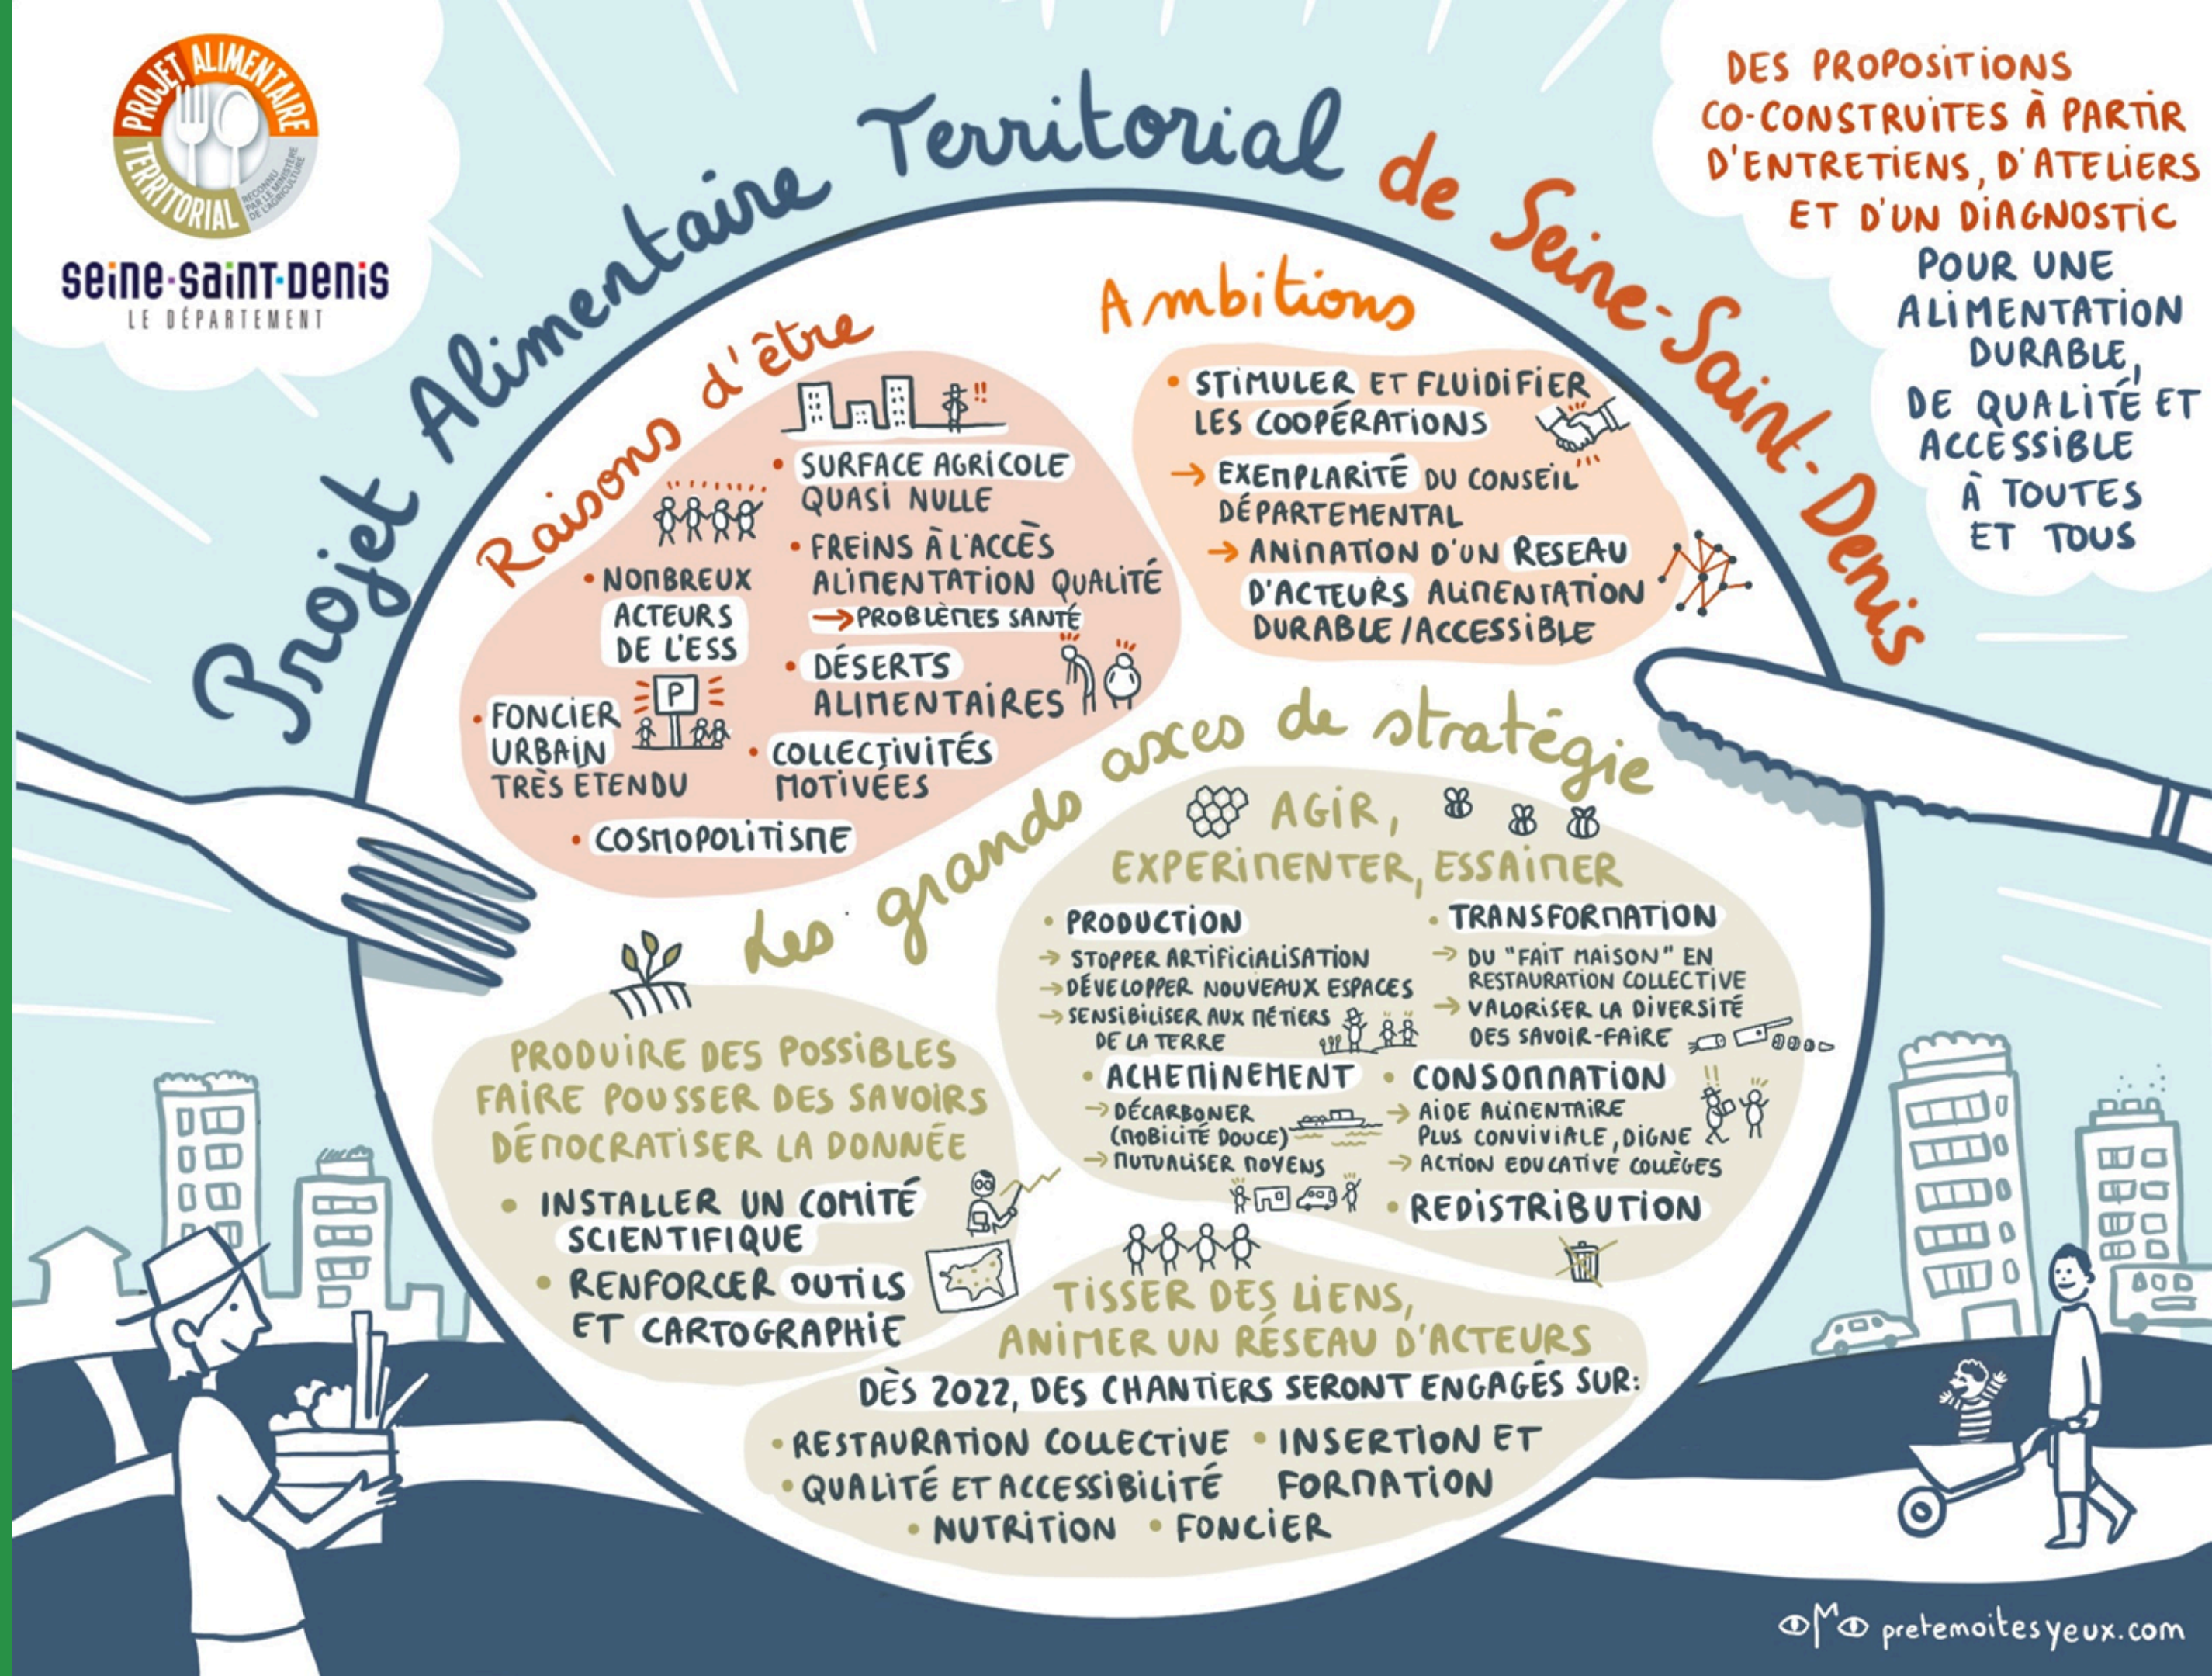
PROJET ALIMENTAIRE TERRITORIAL
RECONNU PAR LE MINISTÈRE DE L'AGRICULTURE

seine-saint-denis
LE DÉPARTEMENT

Projet Alimentaire Territorial de Seine-Saint-Denis

DES PROPOSITIONS CO-CONSTRUITES À PARTIR D'ENTRETIENS, D'ATELIERS ET D'UN DIAGNOSTIC POUR UNE ALIMENTATION DURABLE, DE QUALITÉ ET ACCESSIBLE À TOUTES ET TOUS

Raisons d'être

• SURFACE AGRICOLE QUASI NULLE
• FREINS À L'ACCÈS ALIMENTATION QUALITÉ → PROBLÈMES SANTÉ
• NOMBREUX ACTEURS DE L'ESS
• DÉSERTS ALIMENTAIRES
• FONCIER URBAIN TRÈS ETENDU
• COLLECTIVITÉS MOTIVÉES
• COSMOPOLITISME

P

Ambitions

• STIMULER ET FLUIDIFIER LES COOPÉRATIONS
→ EXEMPLARITÉ DU CONSEIL DÉPARTEMENTAL
→ ANIMATION D'UN RESEAU D'ACTEURS ALIMENTATION DURABLE / ACCESSIBLE

Les grands axes de stratégie

AGIR, EXPERIMENTER, ESSAIMER

• PRODUCTION
→ STOPPER ARTIFICIALISATION
→ DÉVELOPPER NOUVEAUX ESPACES
→ SENSIBILISER AUX MÉTIERS DE LA TERRE

• TRANSFORMATION
→ DU "FAIT MAISON" EN RESTAURATION COLLECTIVE
→ VALORISER LA DIVERSITÉ DES SAVOIR-FAIRE

• ACHEMINEMENT
→ DÉCARBONER (MOBILITÉ DOUCE)
→ MUTUALISER MOYENS

• CONSOMMATION
→ AIDE ALIMENTAIRE PLUS CONVIVIALE, DIGNE
→ ACTION EDUCATIVE COLLÈGES

• REDISTRIBUTION

PRODUIRE DES POSSIBLES
FAIRE POUSSER DES SAVOIRS
DÉMOCRATISER LA DONNÉE

• INSTALLER UN COMITÉ SCIENTIFIQUE
• RENFORCER OUTILS ET CARTOGRAPHIE

TISSER DES LIENS, ANIMER UN RÉSEAU D'ACTEURS

DÈS 2022, DES CHANTIERS SERONT ENGAGÉS SUR:
• RESTAURATION COLLECTIVE • INSERTION ET FORMATION
• QUALITÉ ET ACCESSIBILITÉ
• NUTRITION • FONCIER

pretemoitesyeux.com